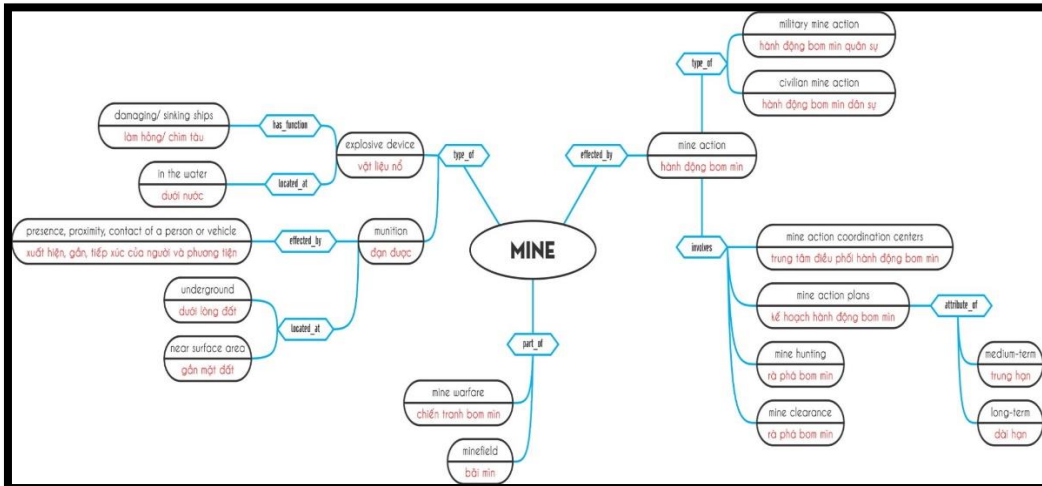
MINE

type_of

explosive device
vật liệu nổ

has_function

damaging/ sinking ships
làm hỏng/ chìm tàu

located_at

in the water
dưới nước

munition
đạn dược

effected_by

presence, proximity, contact of a person or vehicle
xuất hiện, gần, tiếp xúc của người và phương tiện

located_at

underground
dưới lòng đất

near surface area
gần mặt đất

part_of

mine warfare
chiến tranh bom mìn

minefield
bãi mìn

effected_by

mine action
hành động bom mìn

type_of

military mine action
hành động bom mìn quân sự

civilian mine action
hành động bom mìn dân sự

involves

mine action coordination centers
trung tâm điều phối hành động bom mìn

mine action plans
kế hoạch hành động bom mìn

attribute_of

medium-term
trung hạn

long-term
dài hạn

mine hunting
rà phá bom mìn

mine clearance
rà phá bom mìn